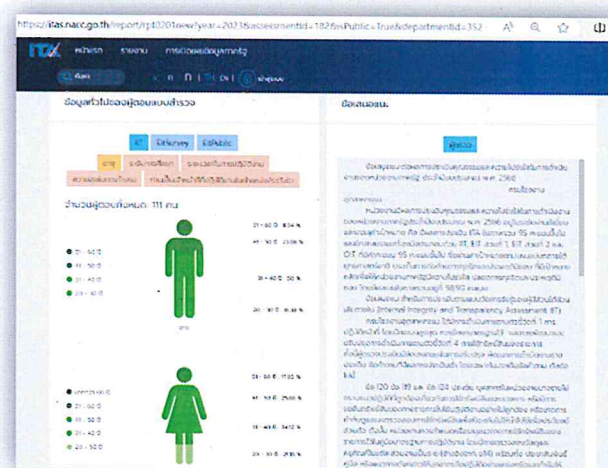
https://itas.nacc.go.th/report/rpt0201newyear=2023&assessmentid=182&isPublic=True&departmentid=352

ITA หน้าแรก รายงาน การเปิดเผยข้อมูลสาธารณะ

ข้อมูลทั่วไปของผู้ตอบแบบสำรวจ

IIT EIT(Survey) EIT(Public)

อายุ ระดับการศึกษา ระยะเวลาในการปฏิบัติงาน

จำนวนผู้ตอบทั้งหมด 111 คน

21 - 30 ปี
31 - 40 ปี
41 - 50 ปี
51 - 60 ปี

21 - 30 ปี
31 - 40 ปี
41 - 50 ปี
51 - 60 ปี

ข้อเสนอแนะ

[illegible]